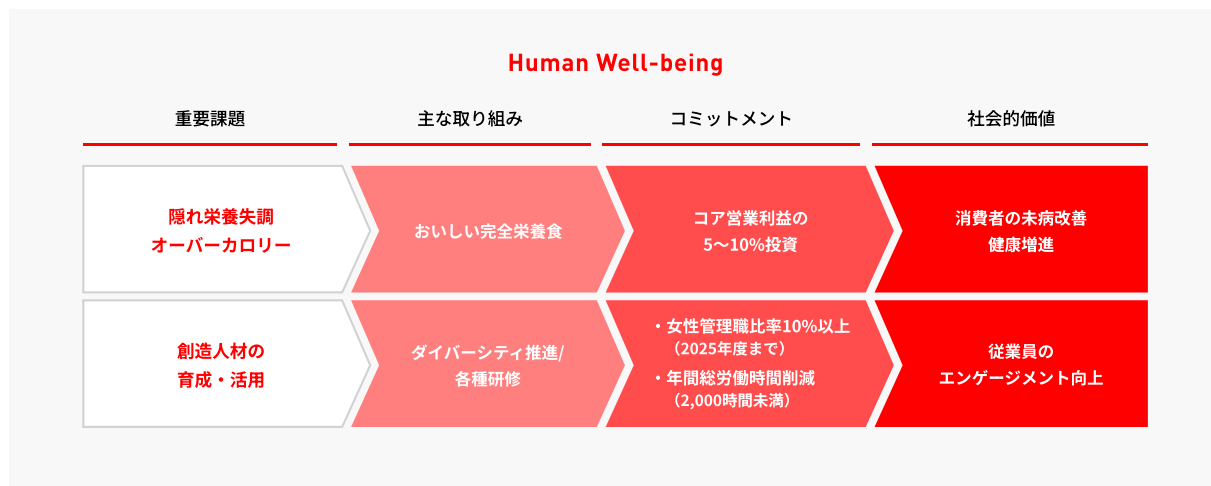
Human Well-being

重要課題

主な取り組み

コミットメント

社会的価値

隠れ栄養失調
オーバーカロリー

おいしい完全栄養食

コア営業利益の
5〜10%投資

消費者の未病改善
健康増進

創造人材の
育成・活用

ダイバーシティ推進/
各種研修

・女性管理職比率10%以上
（2025年度まで）
・年間総労働時間削減
（2,000時間未満）

従業員の
エンゲージメント向上